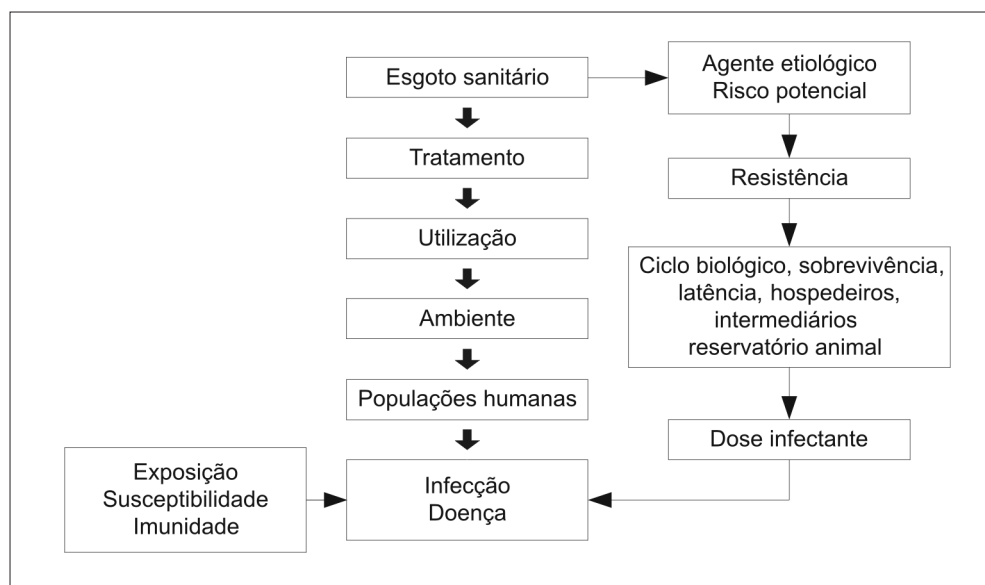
Esgoto sanitário

Agente etiológico
Risco potencial

Tratamento

Resistência

Utilização

Ciclo biológico, sobrevivência, latência, hospedeiros, intermediários reservatório animal

Ambiente

Populações humanas

Dose infectante

Exposição
Susceptibilidade
Imunidade

Infecção
Doença